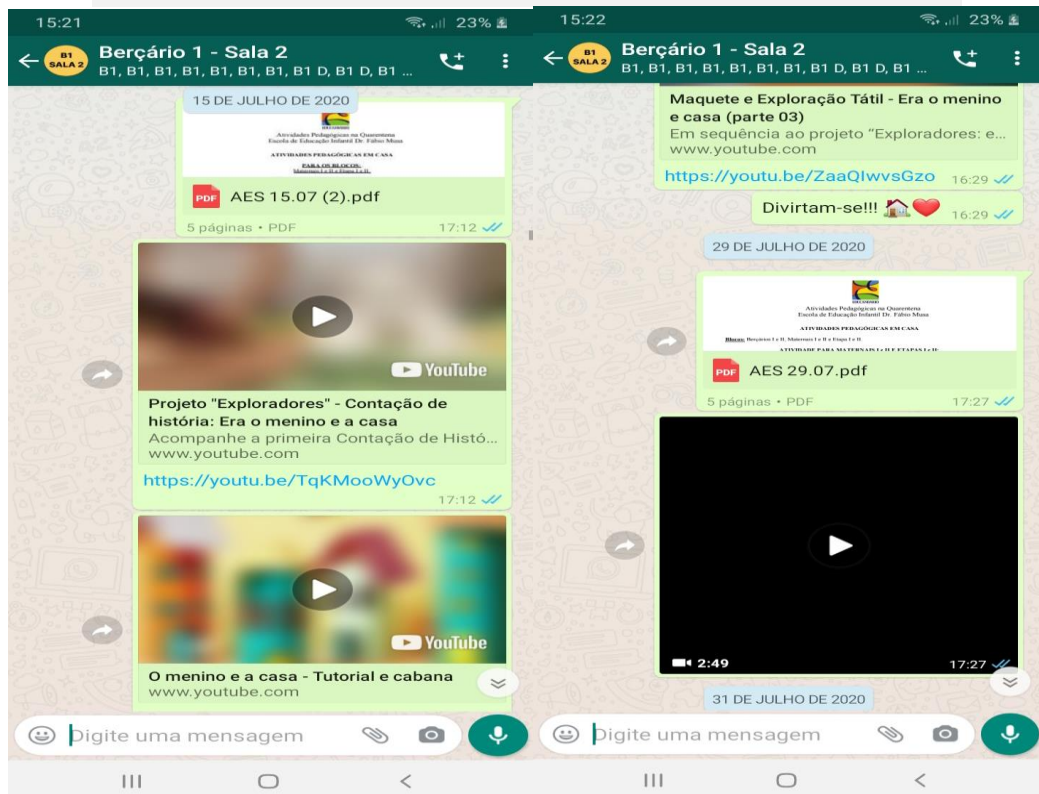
15:21

23%

B1 SALA 2

Berçário 1 - Sala 2

B1, B1, B1, B1, B1, B1, B1, B1 D, B1 D, B1 ...

15 DE JULHO DE 2020

Atividades Pedagógicas na Quarentena
Escola de Educação Infantil Dr. Fábio Musa

ATIVIDADES PEDAGÓGICAS EM CASA

PARA OS BLOCOS:
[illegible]

PDF AES 15.07 (2).pdf

5 páginas • PDF 17:12

YouTube

Projeto "Exploradores" - Contação de história: Era o menino e a casa
Acompanhe a primeira Contação de Histó...
www.youtube.com

https://youtu.be/TqKMooWyOvc

17:12

YouTube

O menino e a casa - Tutorial e cabana
www.youtube.com

Digite uma mensagem

15:22

23%

B1 SALA 2

Berçário 1 - Sala 2

B1, B1, B1, B1, B1, B1, B1, B1 D, B1 D, B1 ...

Maquete e Exploração Tátil - Era o menino e casa (parte 03)
Em sequência ao projeto "Exploradores: e...
www.youtube.com

https://youtu.be/ZaaQIwvsGzo 16:29

Divirtam-se!!! 🏠❤️ 16:29

29 DE JULHO DE 2020

Atividades Pedagógicas na Quarentena
Escola de Educação Infantil Dr. Fábio Musa

ATIVIDADES PEDAGÓGICAS EM CASA

Blocos: Berçários I e II, Maternais I e II e Etapa I e II.

ATIVIDADE PARA MATERNAIS I e II E ETAPAS I e II:

PDF AES 29.07.pdf

5 páginas • PDF 17:27

2:49 17:27

31 DE JULHO DE 2020

Digite uma mensagem